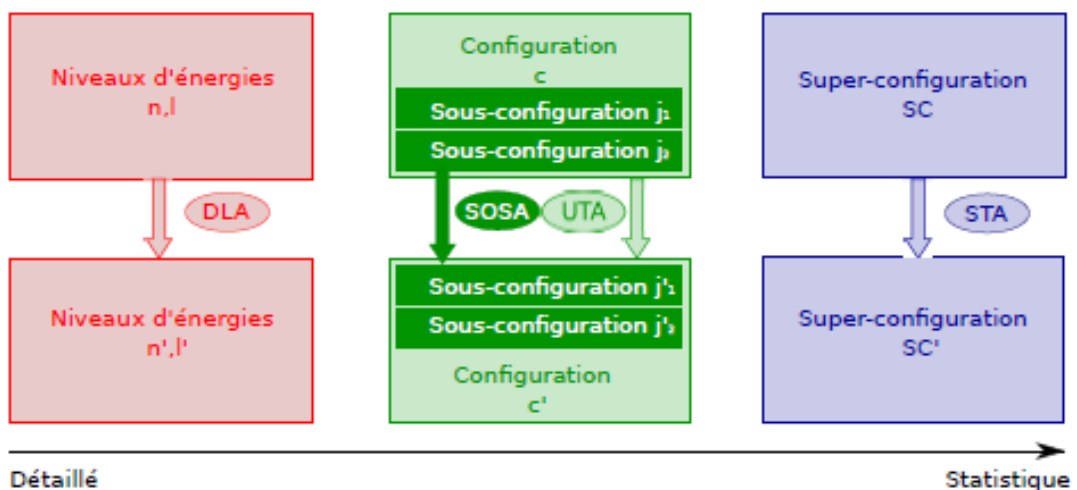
Niveaux d'énergies
n,l

DLA

Niveaux d'énergies
n',l'

Configuration
c

Sous-configuration $j_1$
Sous-configuration $j_3$

SOSA
UTA

Sous-configuration $j'_1$
Sous-configuration $j'_3$

Configuration
c'

Super-configuration
SC

STA

Super-configuration
SC'

Détaillé
Statistique